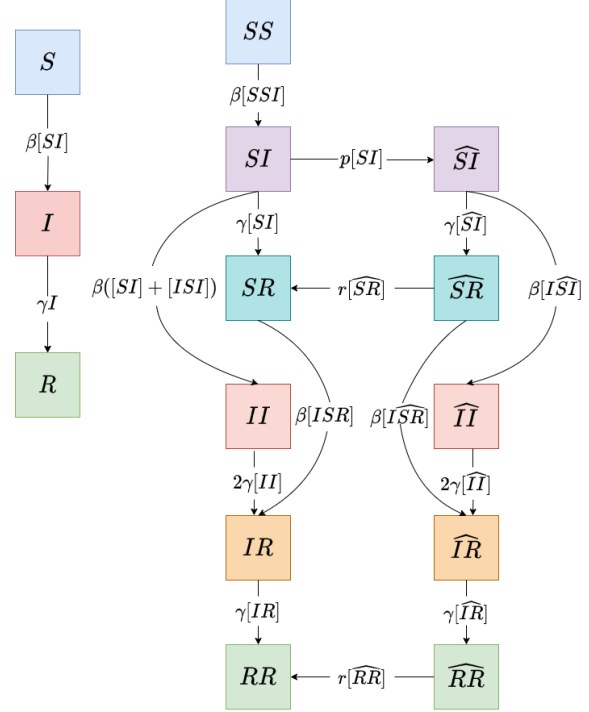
$S$

$\beta[SI]$

$I$

$\gamma I$

$R$

$SS$

$\beta[SSI]$

$SI$

$p[SI]$

$\widehat{SI}$

$\gamma[SI]$

$\gamma[\widehat{SI}]$

$\beta([SI]+[ISI])$

$SR$

$r[\widehat{SR}]$

$\widehat{SR}$

$\beta[I\widehat{SI}]$

$II$

$\beta[ISR]$

$\beta[I\widehat{SR}]$

$\widehat{II}$

$2\gamma[II]$

$2\gamma[\widehat{II}]$

$IR$

$\widehat{IR}$

$\gamma[IR]$

$\gamma[\widehat{IR}]$

$RR$

$r[\widehat{RR}]$

$\widehat{RR}$